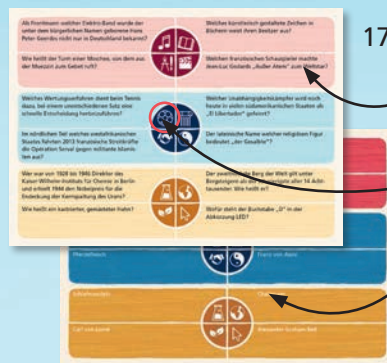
17

Als Frontmann welcher Elektro-Band wurde der unter dem bürgerlichen Namen geborene Frank Peter Saenko nicht nur in Deutschland bekannt?

Welchen künstlerisch gestaltete Zeichen in Büchern weist ihren Besitzer aus?

Wie heißt der Turm einer Moschee, von dem aus der Muezzin zum Gebet ruft?

Welcher französischen Schauspieler machte Jean-Luc Godards „Außer Atem" zum Weltstar?

Welches Wertungsverfahren dient beim Tennis dazu, bei einem unentschiedenen Satz eine schnelle Entscheidung herbeizuführen?

Welcher Unabhängigkeitskämpfer wird noch heute in vielen südamerikanischen Staaten als „El Libertador" gefeiert?

Im nördlichen Teil welches westafrikanischen Staates führten 2013 französische Streitkräfte die Operation Serval gegen militante Islamisten aus?

Der lateinische Name welcher religiösen Figur bedeutet „der Gesalbte"?

Wer war von 1928 bis 1946 Direktor des Kaiser-Wilhelm-Instituts für Chemie in Berlin und erhielt 1944 den Nobelpreis für die Entdeckung der Kernspaltung des Urans?

Der zweithöchste Berg der Welt gilt unter Bergsteigern als einer der schwierigsten Achttausender. Wie heißt er?

Wie heißt ein korbiertes, gewürztes Hahn?

Wofür steht der Buchstabe „D" in der Abkürzung LED?

Pherdebesch

Franz von Assisi

Schafhausen

Otto

Carl von Linné

Alexander Graham Bell